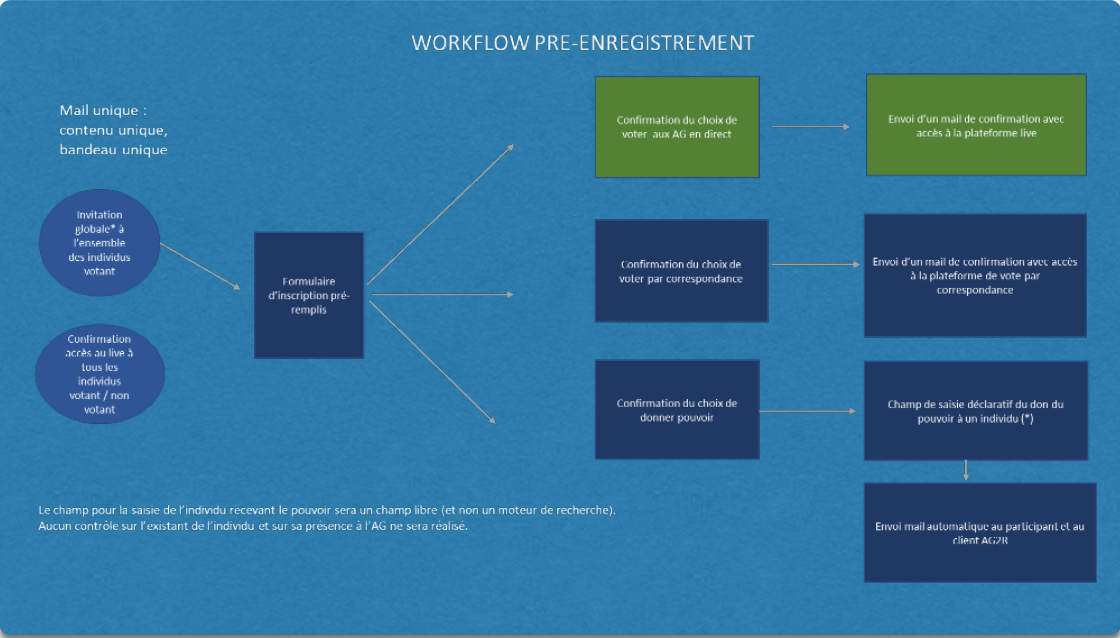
WORKFLOW PRE-ENREGISTREMENT

Mail unique : contenu unique, bandeau unique

Invitation globale* à l'ensemble des individus votant

Confirmation accès au live à tous les individus votant / non votant

Formulaire d'inscription pré-remplis

Confirmation du choix de voter aux AG en direct

Envoi d'un mail de confirmation avec accès à la plateforme live

Confirmation du choix de voter par correspondance

Envoi d'un mail de confirmation avec accès à la plateforme de vote par correspondance

Confirmation du choix de donner pouvoir

Champ de saisie déclaratif du don du pouvoir à un individu (*)

Envoi mail automatique au participant et au client AG2R

Le champ pour la saisie de l'individu recevant le pouvoir sera un champ libre (et non un moteur de recherche). Aucun contrôle sur l'existant de l'individu et sur sa présence à l'AG ne sera réalisé.